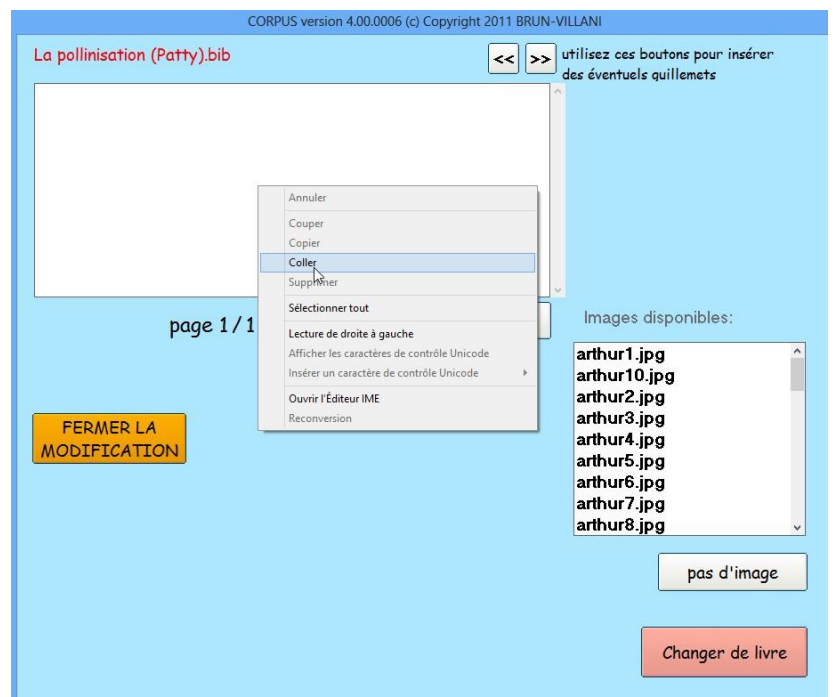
CORPUS version 4.00.0006 (c) Copyright 2011 BRUN-VILLANI

La pollinisation (Patty).bib

<< >> utilisez ces boutons pour insérer des éventuels quillemets

Annuler
Couper
Copier
Coller
Supprimer
Sélectionner tout
Lecture de droite à gauche
Afficher les caractères de contrôle Unicode
Insérer un caractère de contrôle Unicode
Ouvrir l'Éditeur IME
Reconversion

page 1 / 1

Images disponibles:

arthur1.jpg
arthur10.jpg
arthur2.jpg
arthur3.jpg
arthur4.jpg
arthur5.jpg
arthur6.jpg
arthur7.jpg
arthur8.jpg

FERMER LA MODIFICATION

pas d'image

Changer de livre